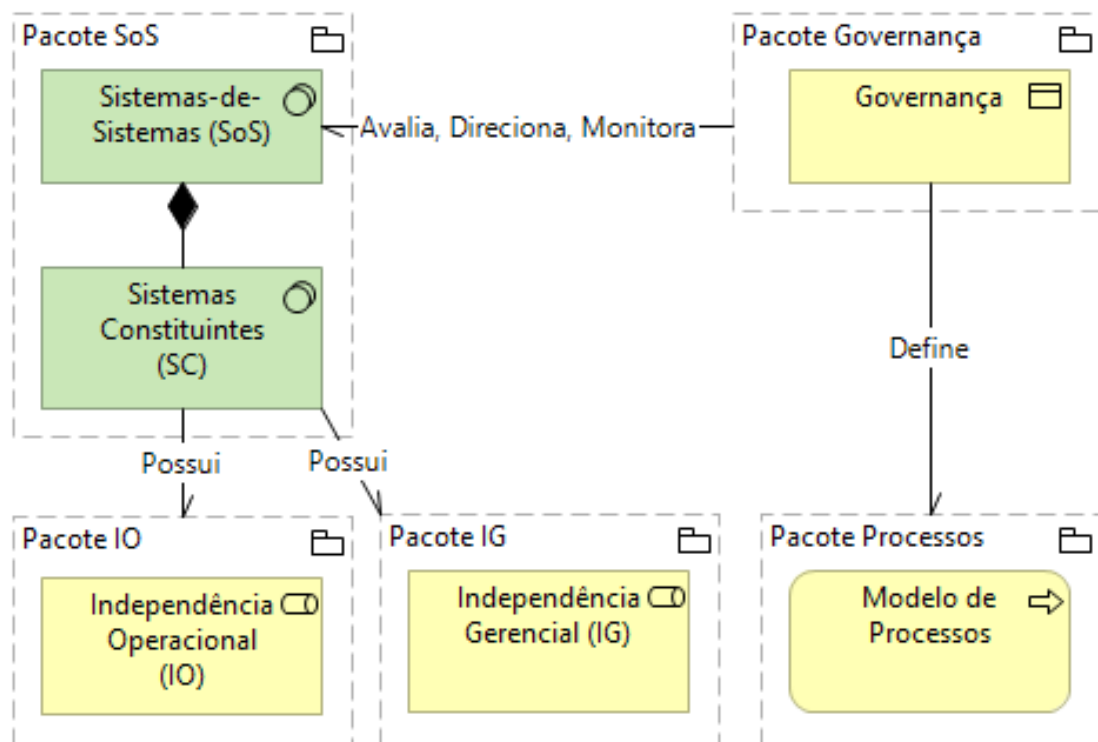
Pacote SoS

Sistemas-de-Sistemas (SoS)

Avalia, Direciona, Monitora

Pacote Governança

Governança

Sistemas Constituintes (SC)

Define

Possui

Possui

Pacote IO

Independência Operacional (IO)

Pacote IG

Independência Gerencial (IG)

Pacote Processos

Modelo de Processos